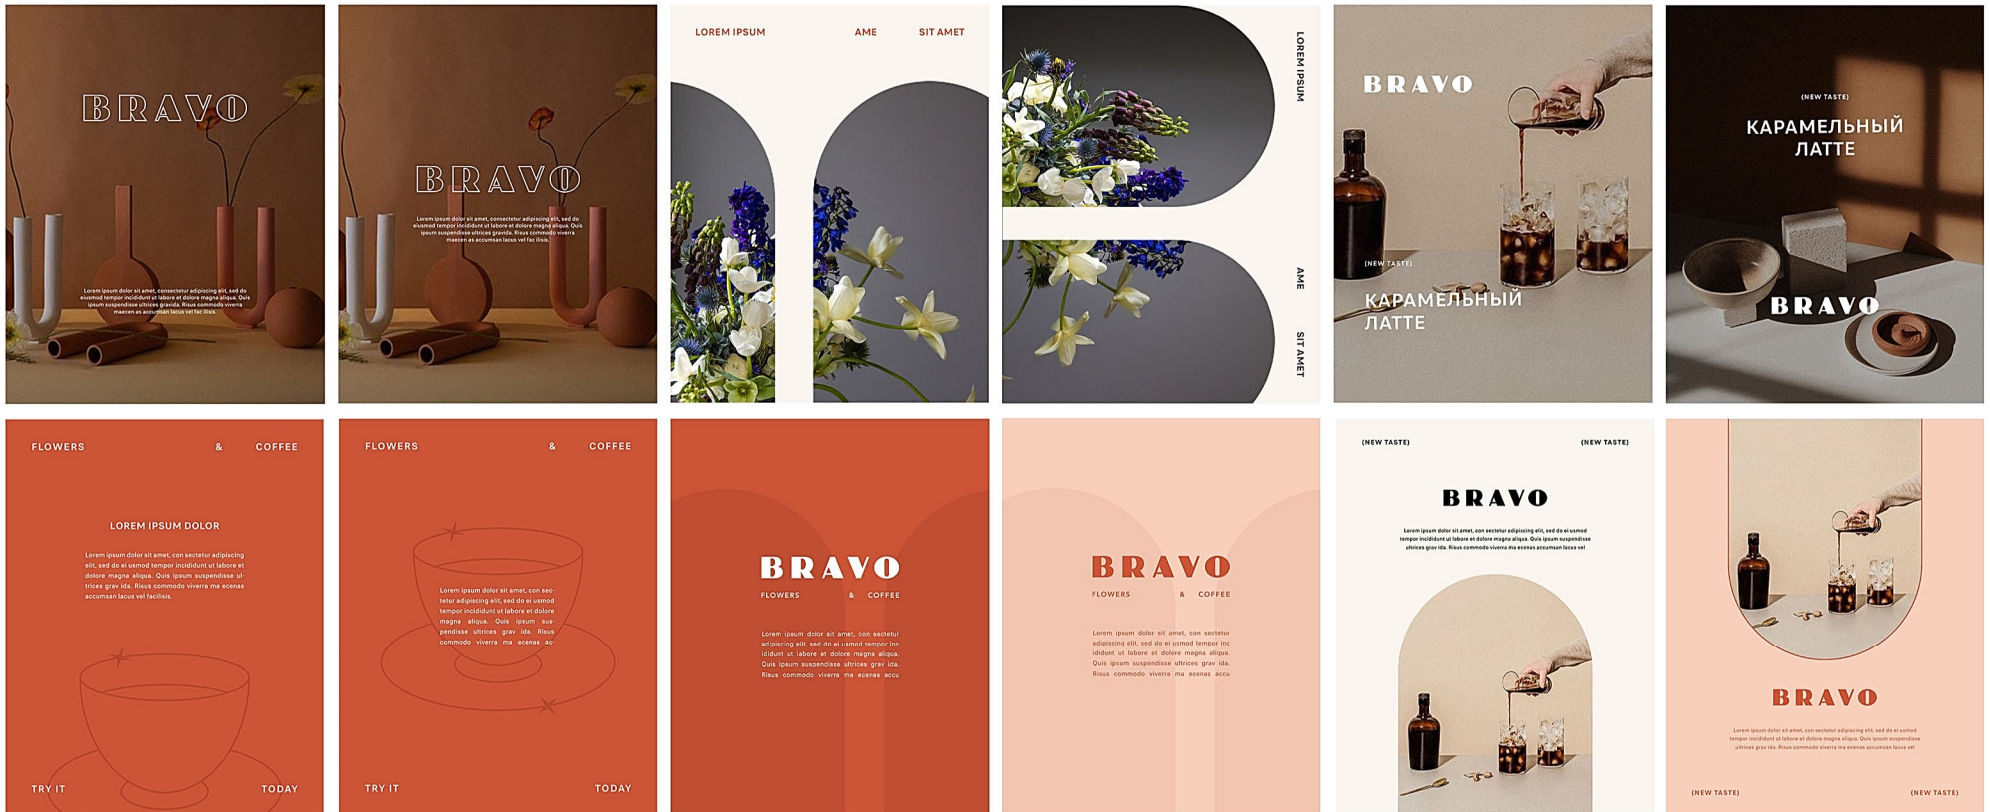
BRAVO

Lorem ipsum dolor sit amet, consectetur adipiscing elit, sed do eiusmod tempor incididunt ut labore et dolore magna aliqua. Quis ipsum suspendisse ultrices gravida. Risus commodo viverra maecen as accumsan lacus vel fac ilisis.

BRAVO

Lorem ipsum dolor sit amet, consectetur adipiscing elit, sed do eiusmod tempor incididunt ut labore et dolore magna aliqua. Quis ipsum suspendisse ultrices gravida. Risus commodo viverra maecen as accumsan lacus vel fac ilisis.

LOREM IPSUM AME SIT AMET

LOREM IPSUM AME SIT AMET

BRAVO

(NEW TASTE)

КАРАМЕЛЬНЫЙ ЛАТТЕ

(NEW TASTE)

КАРАМЕЛЬНЫЙ ЛАТТЕ

BRAVO

FLOWERS & COFFEE

LOREM IPSUM DOLOR

Lorem ipsum dolor sit amet, con sectetur adipiscing elit, sed do ei usmod tempor incididunt ut labore et dolore magna aliqua. Quis ipsum suspendisse ultrices grav ida. Risus commodo viverra ma ecenas accumsan lacus vel facilisis.

TRY IT TODAY

FLOWERS & COFFEE

Lorem ipsum dolor sit amet, con sectetur adipiscing elit, sed do ei usmod tempor incididunt ut labore et dolore magna aliqua. Quis ipsum suspendisse ultrices grav ida. Risus commodo viverra ma ecenas ac

TRY IT TODAY

BRAVO

FLOWERS & COFFEE

Lorem ipsum dolor sit amet, con sectetur adipiscing elit, sed do ei usmod tempor incididunt ut labore et dolore magna aliqua. Quis ipsum suspendisse ultrices grav ida. Risus commodo viverra ma ecenas accu

BRAVO

FLOWERS & COFFEE

Lorem ipsum dolor sit amet, con sectetur adipiscing elit, sed do ei usmod tempor incididunt ut labore et dolore magna aliqua. Quis ipsum suspendisse ultrices grav ida. Risus commodo viverra ma ecenas accu

(NEW TASTE) (NEW TASTE)

BRAVO

Lorem ipsum dolor sit amet, con sectetur adipiscing elit, sed do ei usmod tempor incididunt ut labore et dolore magna aliqua. Quis ipsum suspendisse ultrices grav ida. Risus commodo viverra ma ecenas accumsan lacus vel

BRAVO

Lorem ipsum dolor sit amet, con sectetur adipiscing elit, sed do ei usmod tempor incididunt ut labore et dolore magna aliqua. Quis ipsum suspendisse ultrices grav ida. Risus commodo viverra ma ecenas accumsan lacus vel

(NEW TASTE) (NEW TASTE)